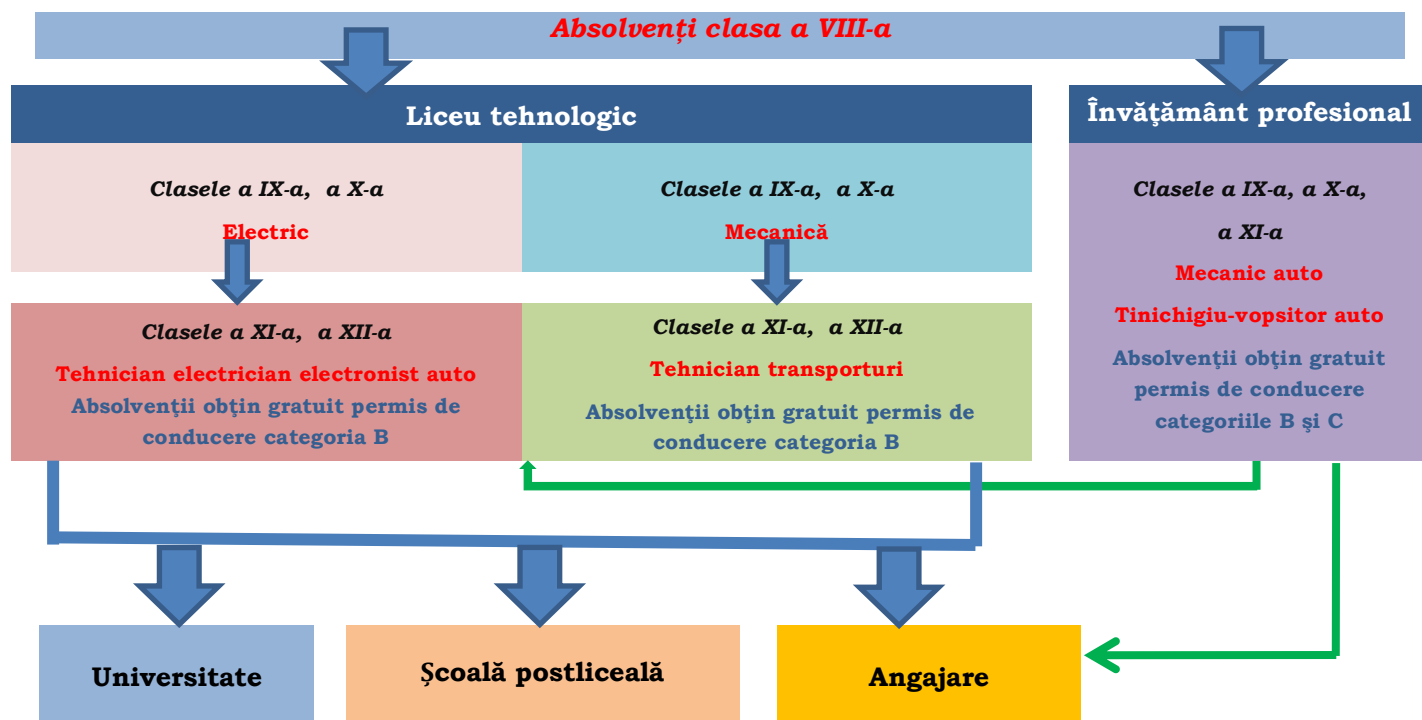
Absolvenți clasa a VIII-a

Liceu tehnologic

Învățământ profesional

Clasele a IX-a, a X-a
Electric

Clasele a IX-a, a X-a
Mecanică

Clasele a IX-a, a X-a, a XI-a
Mecanic auto
Tinichigiu-vopsitor auto
Absolvenţii obţin gratuit permis de conducere categoriile B şi C

Clasele a XI-a, a XII-a
Tehnician electrician electronist auto
Absolvenţii obţin gratuit permis de conducere categoria B

Clasele a XI-a, a XII-a
Tehnician transporturi
Absolvenţii obţin gratuit permis de conducere categoria B

Universitate

Școală postliceală

Angajare